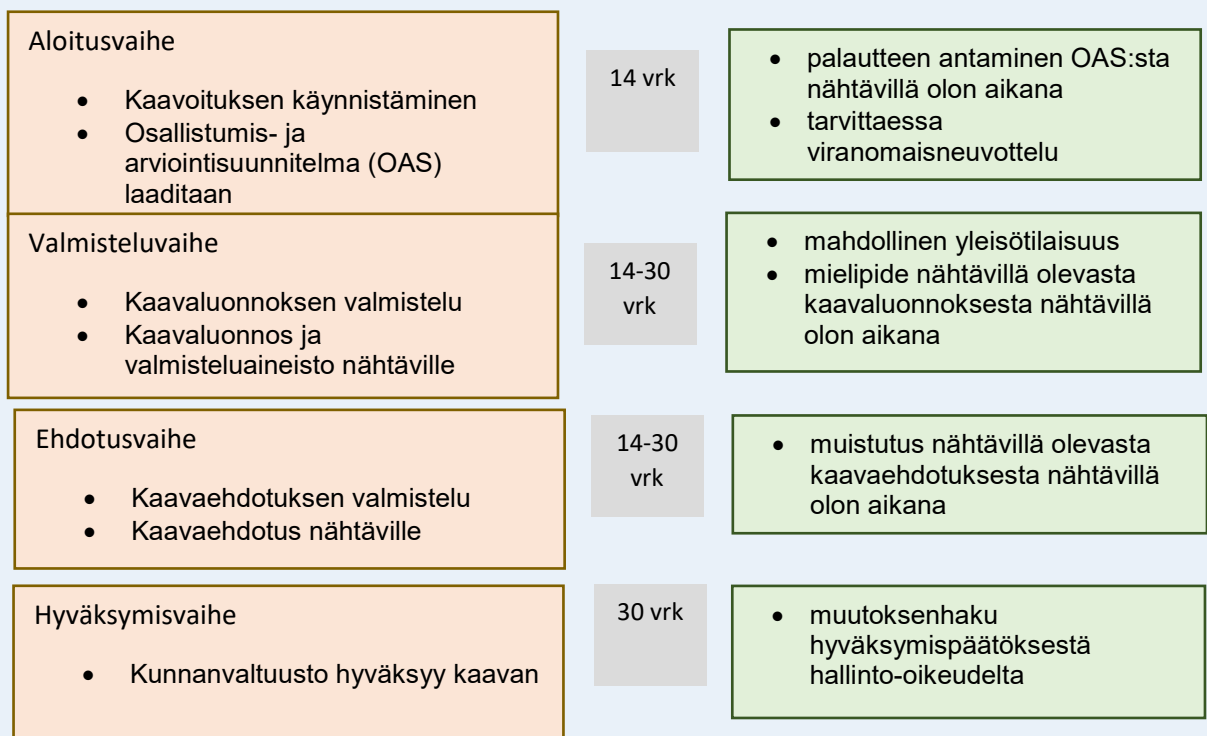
Aloitusvaihe

- Kaavoituksen käynnistäminen
- Osallistumis- ja arviointisuunnitelma (OAS) laaditaan

14 vrk

- palautteen antaminen OAS:sta nähtävillä olon aikana
- tarvittaessa viranomaisneuvottelu

Valmisteluvaihe

- Kaavaluonnoksen valmistelu
- Kaavaluonnos ja valmisteluaineisto nähtäville

14-30 vrk

- mahdollinen yleisötilaisuus
- mielipide nähtävillä olevasta kaavaluonnoksesta nähtävillä olon aikana

Ehdotusvaihe

- Kaavaehdotuksen valmistelu
- Kaavaehdotus nähtäville

14-30 vrk

- muistutus nähtävillä olevasta kaavaehdotuksesta nähtävillä olon aikana

Hyväksymisvaihe

- Kunnanvaltuusto hyväksyy kaavan

30 vrk

- muutoksenhaku hyväksymispäätöksestä hallinto-oikeudelta